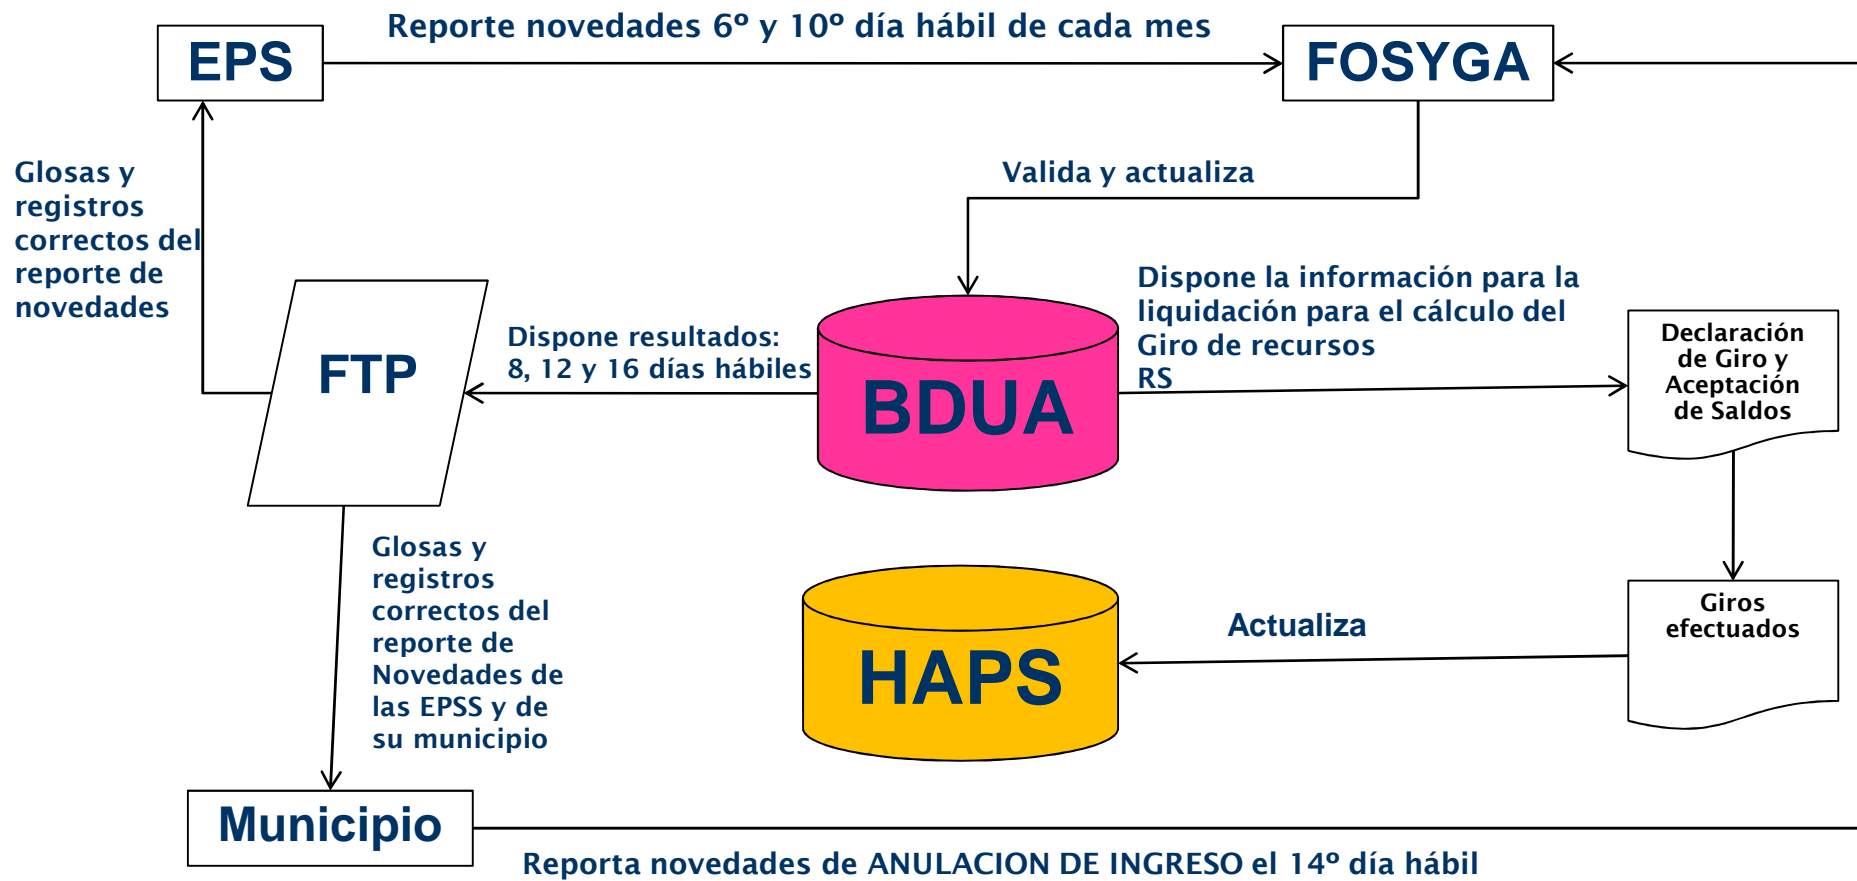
EPS

Reporte novedades 6° y 10° día hábil de cada mes

FOSYGA

Glosas y registros correctos del reporte de novedades

Valida y actualiza

FTP

Dispone resultados: 8, 12 y 16 días hábiles

BDUA

Dispone la información para la liquidación para el cálculo del Giro de recursos RS

Declaración de Giro y Aceptación de Saldos

Glosas y registros correctos del reporte de Novedades de las EPSS y de su municipio

HAPS

Actualiza

Giros efectuados

Municipio

Reporta novedades de ANULACION DE INGRESO el 14° día hábil